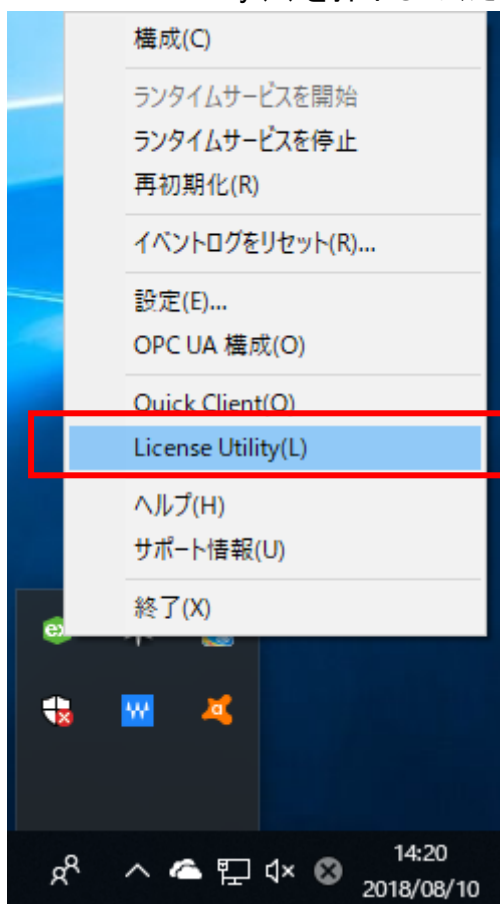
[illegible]

構成(C)

ランタイムサービスを開始
ランタイムサービスを停止
再初期化(R)

イベントログをリセット(R)...

設定(E)...
OPC UA 構成(O)

Quick Client(Q)
License Utility(L)

ヘルプ(H)
サポート情報(U)

終了(X)

14:20
2018/08/10